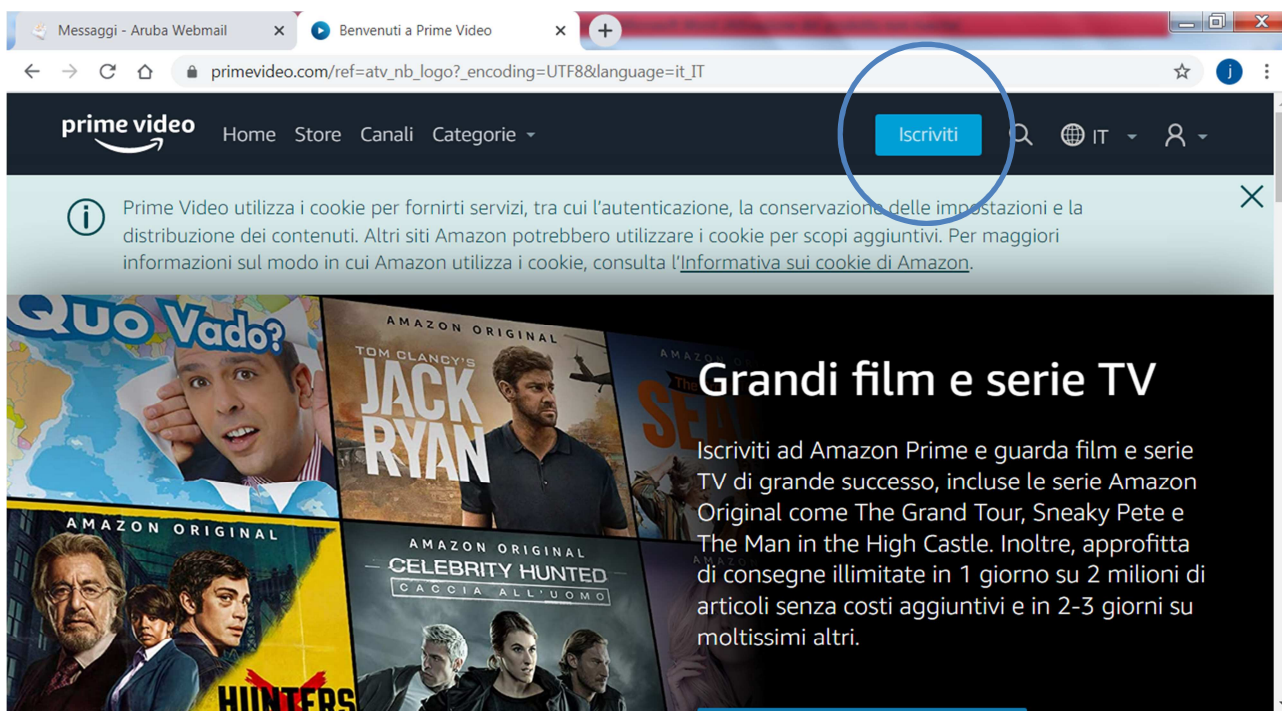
Messaggi - Aruba Webmail
Benvenuti a Prime Video

primevideo.com/ref=atv_nb_logo?_encoding=UTF8&language=it_IT

prime video
Home Store Canali Categorie
Iscriviti
IT

Prime Video utilizza i cookie per fornirti servizi, tra cui l'autenticazione, la conservazione delle impostazioni e la distribuzione dei contenuti. Altri siti Amazon potrebbero utilizzare i cookie per scopi aggiuntivi. Per maggiori informazioni sul modo in cui Amazon utilizza i cookie, consulta l'Informativa sui cookie di Amazon.

Quo Vado?
AMAZON ORIGINAL
TOM CLANCY'S
JACK RYAN
AMAZON
AMAZON ORIGINAL
HUNTERS
AMAZON ORIGINAL
CELEBRITY HUNTED
CACCIA ALL'UOMO

Grandi film e serie TV

Iscriviti ad Amazon Prime e guarda film e serie TV di grande successo, incluse le serie Amazon Original come The Grand Tour, Sneaky Pete e The Man in the High Castle. Inoltre, approfitta di consegne illimitate in 1 giorno su 2 milioni di articoli senza costi aggiuntivi e in 2-3 giorni su moltissimi altri.